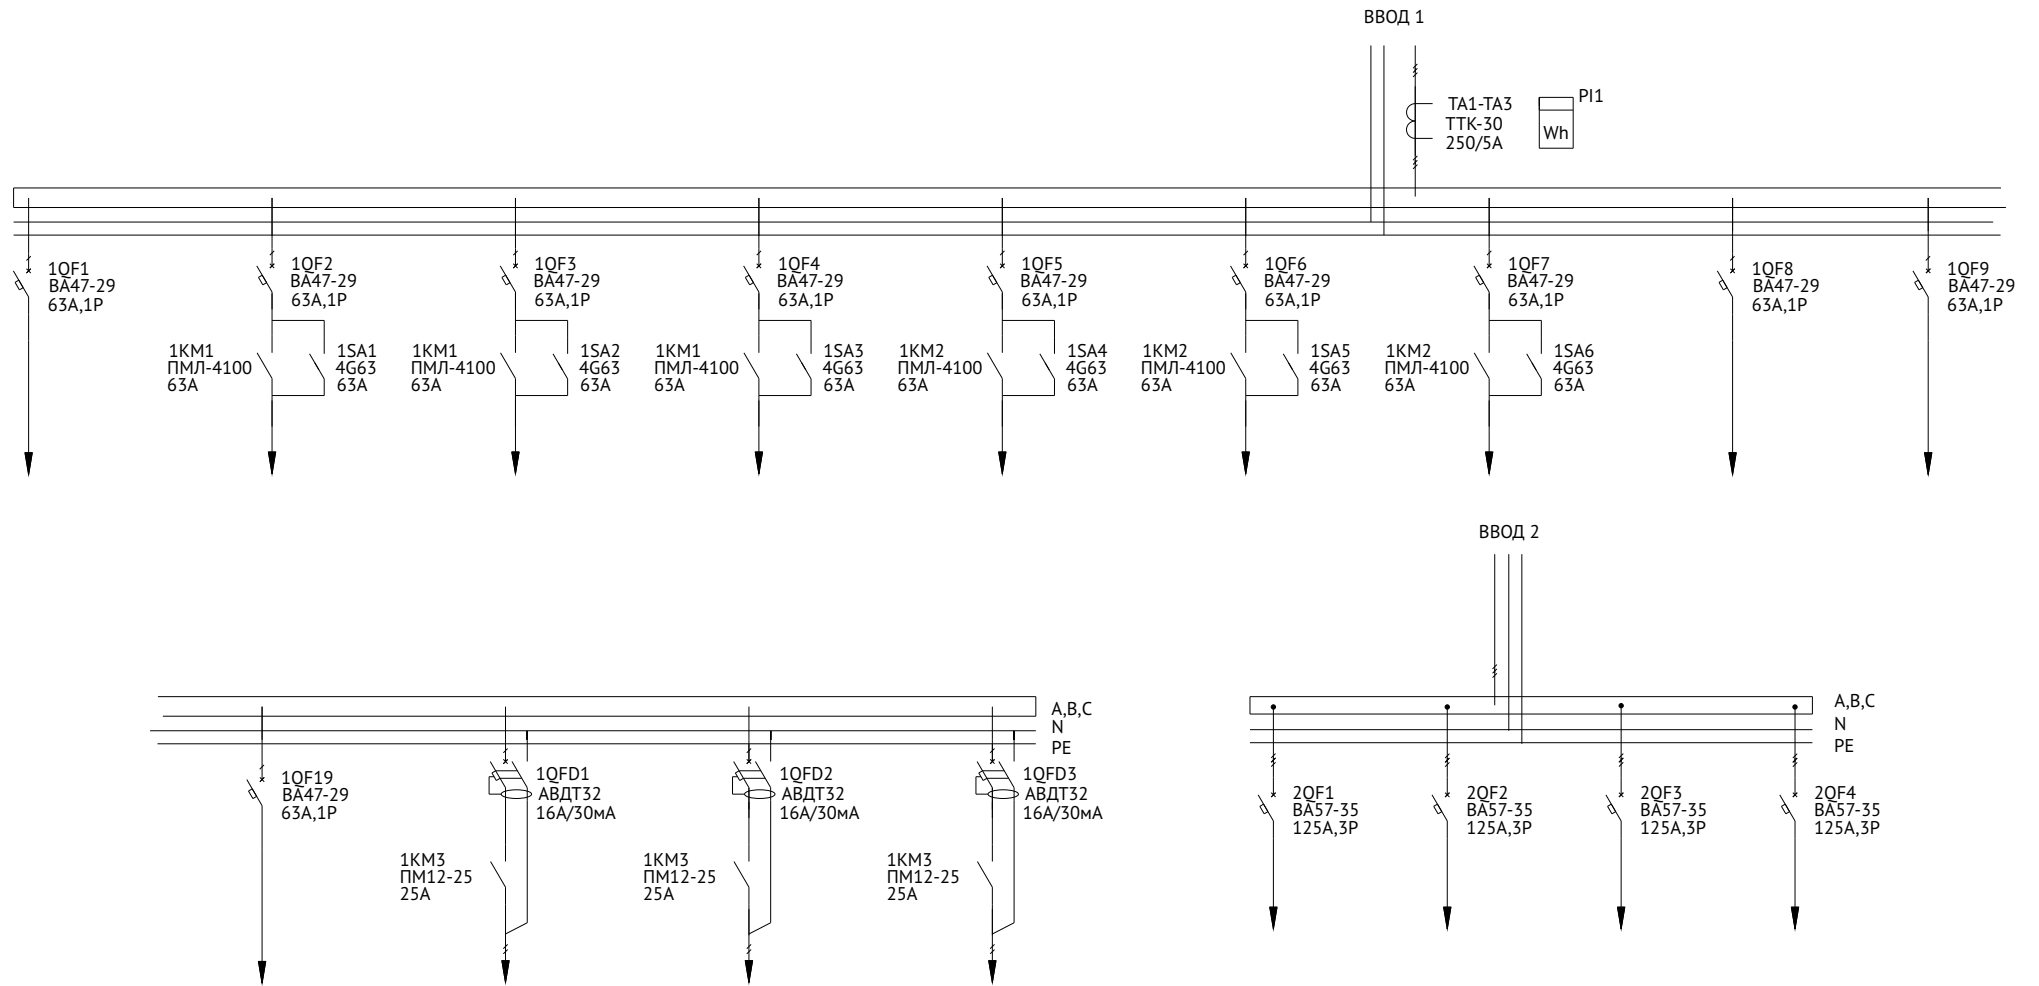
ВВОД 1

TA1-TA3
ТТК-30
250/5А

PI1
Wh

1QF1
ВА47-29
63А,1Р

1QF2
ВА47-29
63А,1Р

1KM1
ПМЛ-4100
63А

1SA1
4G63
63А

1QF3
ВА47-29
63А,1Р

1KM1
ПМЛ-4100
63А

1SA2
4G63
63А

1QF4
ВА47-29
63А,1Р

1KM1
ПМЛ-4100
63А

1SA3
4G63
63А

1QF5
ВА47-29
63А,1Р

1KM2
ПМЛ-4100
63А

1SA4
4G63
63А

1QF6
ВА47-29
63А,1Р

1KM2
ПМЛ-4100
63А

1SA5
4G63
63А

1QF7
ВА47-29
63А,1Р

1KM2
ПМЛ-4100
63А

1SA6
4G63
63А

1QF8
ВА47-29
63А,1Р

1QF9
ВА47-29
63А,1Р

ВВОД 2

A,B,C
N
PE

1QF19
ВА47-29
63А,1Р

1QFD1
АВДТ32
16А/30мА

1KM3
ПМ12-25
25А

1QFD2
АВДТ32
16А/30мА

1KM3
ПМ12-25
25А

1QFD3
АВДТ32
16А/30мА

1KM3
ПМ12-25
25А

A,B,C
N
PE

2QF1
ВА57-35
125А,3Р

2QF2
ВА57-35
125А,3Р

2QF3
ВА57-35
125А,3Р

2QF4
ВА57-35
125А,3Р